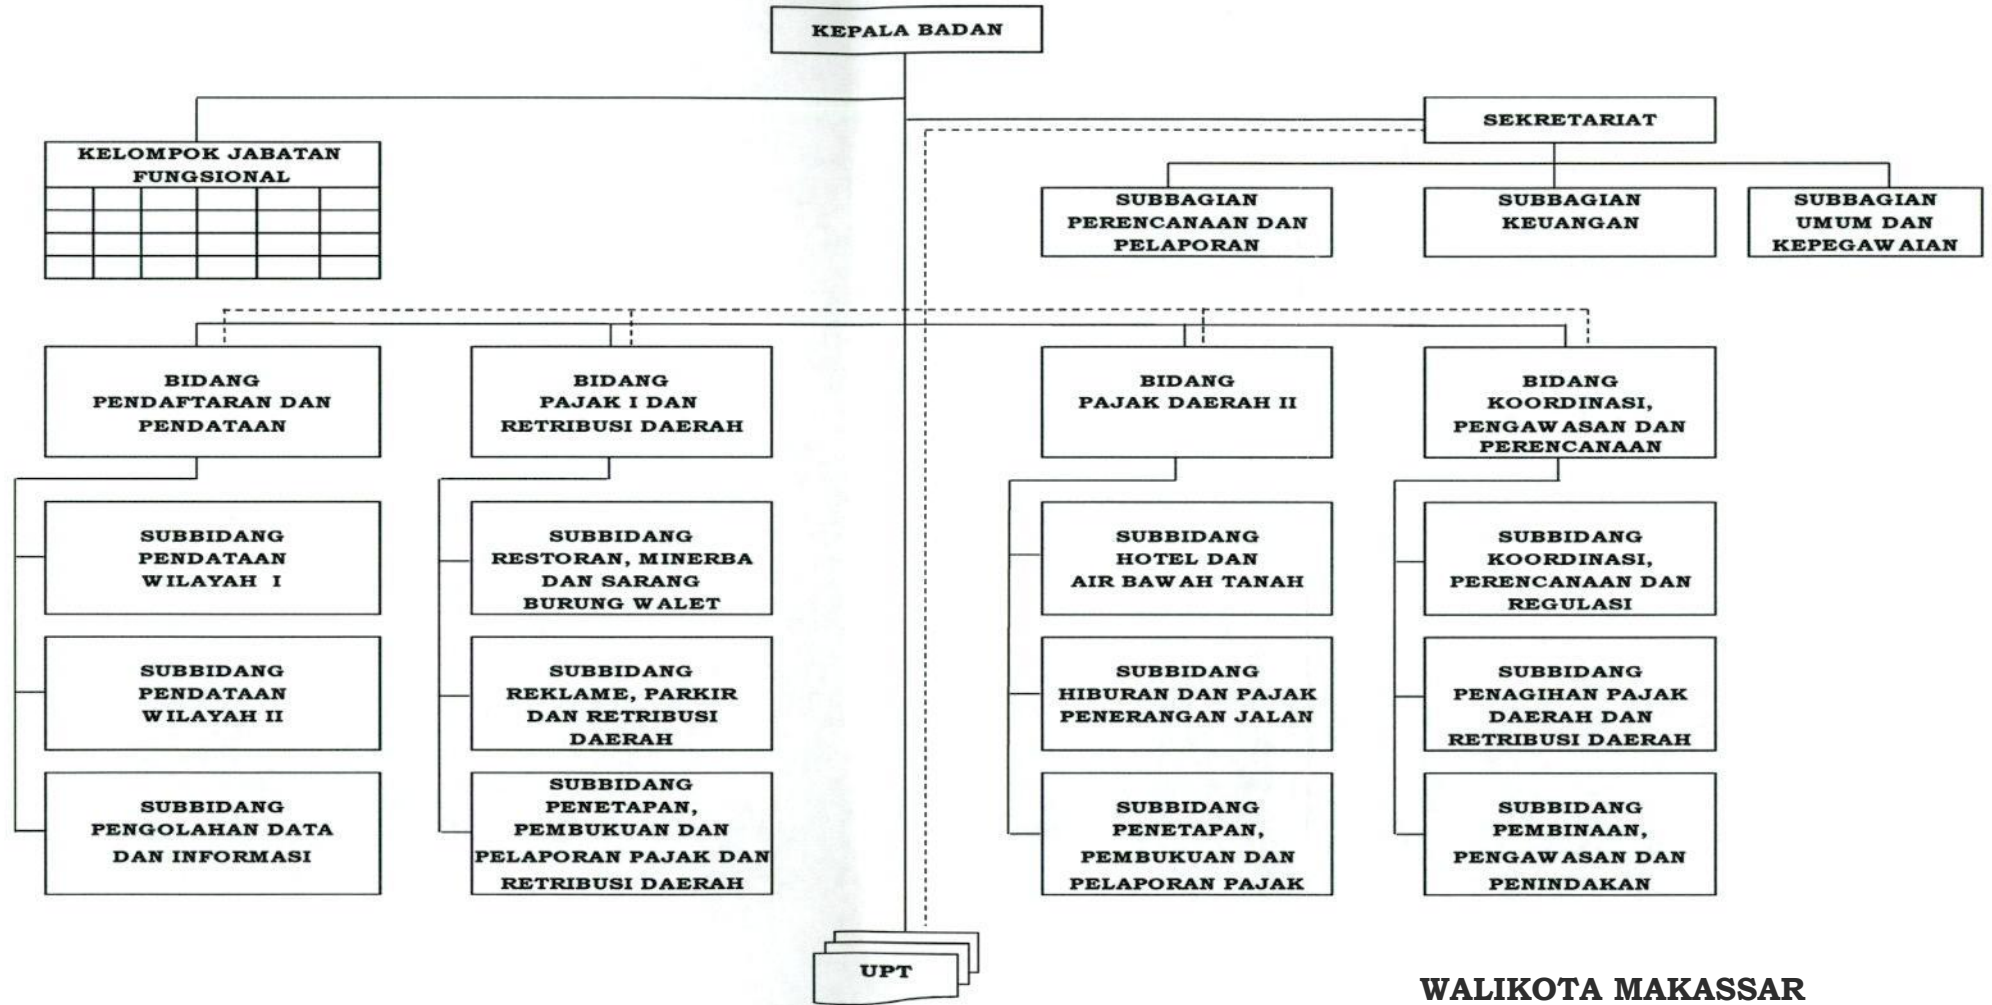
KEPALA BADAN

KELOMPOK JABATAN FUNGSIONAL

SEKRETARIAT

SUBBAGIAN PERENCANAAN DAN PELAPORAN

SUBBAGIAN KEUANGAN

SUBBAGIAN UMUM DAN KEPEGAWAIAN

BIDANG PENDAFTARAN DAN PENDATAAN

SUBBIDANG PENDATAAN WILAYAH I

SUBBIDANG PENDATAAN WILAYAH II

SUBBIDANG PENGOLAHAN DATA DAN INFORMASI

BIDANG PAJAK I DAN RETRIBUSI DAERAH

SUBBIDANG RESTORAN, MINERBA DAN SARANG BURUNG WALET

SUBBIDANG REKLAME, PARKIR DAN RETRIBUSI DAERAH

SUBBIDANG PENETAPAN, PEMBUKUAN DAN PELAPORAN PAJAK DAN RETRIBUSI DAERAH

BIDANG PAJAK DAERAH II

SUBBIDANG HOTEL DAN AIR BAWAH TANAH

SUBBIDANG HIBURAN DAN PAJAK PENERANGAN JALAN

SUBBIDANG PENETAPAN, PEMBUKUAN DAN PELAPORAN PAJAK

BIDANG KOORDINASI, PENGAWASAN DAN PERENCANAAN

SUBBIDANG KOORDINASI, PERENCANAAN DAN REGULASI

SUBBIDANG PENAGIHAN PAJAK DAERAH DAN RETRIBUSI DAERAH

SUBBIDANG PEMBINAAN, PENGAWASAN DAN PENINDAKAN

UPT

WALIKOTA MAKASSAR